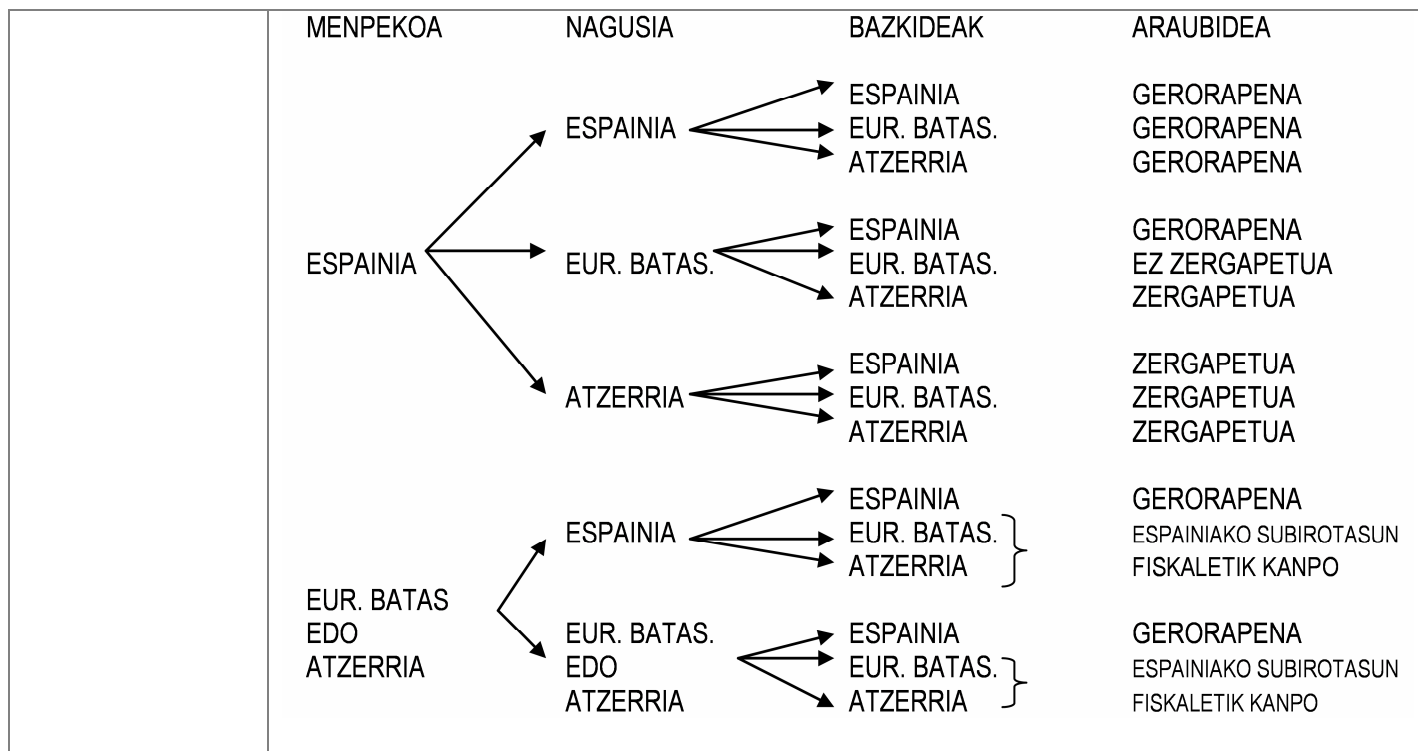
| MENPEKOA | NAGUSIA | BAZKIDEAK | ARAUBIDEA |
|---|---|---|---|
| ESPAINIA | ESPAINIA | ESPAINIA | GERORAPENA |
| | | EUR. BATAS. | GERORAPENA |
| | | ATZERRIA | GERORAPENA |
| | EUR. BATAS. | ESPAINIA | GERORAPENA |
| | | EUR. BATAS. | EZ ZERGAPETUA |
| | | ATZERRIA | ZERGAPETUA |
| | ATZERRIA | ESPAINIA | ZERGAPETUA |
| | | EUR. BATAS. | ZERGAPETUA |
| | | ATZERRIA | ZERGAPETUA |
| EUR. BATAS EDO ATZERRIA | ESPAINIA | ESPAINIA | GERORAPENA |
| | | EUR. BATAS. | ESPAINIAKO SUBIROTASUN FISKALETIK KANPO |
| | | ATZERRIA | |
| | EUR. BATAS. EDO ATZERRIA | ESPAINIA | GERORAPENA |
| | | EUR. BATAS. | ESPAINIAKO SUBIROTASUN FISKALETIK KANPO |
| | | ATZERRIA | |